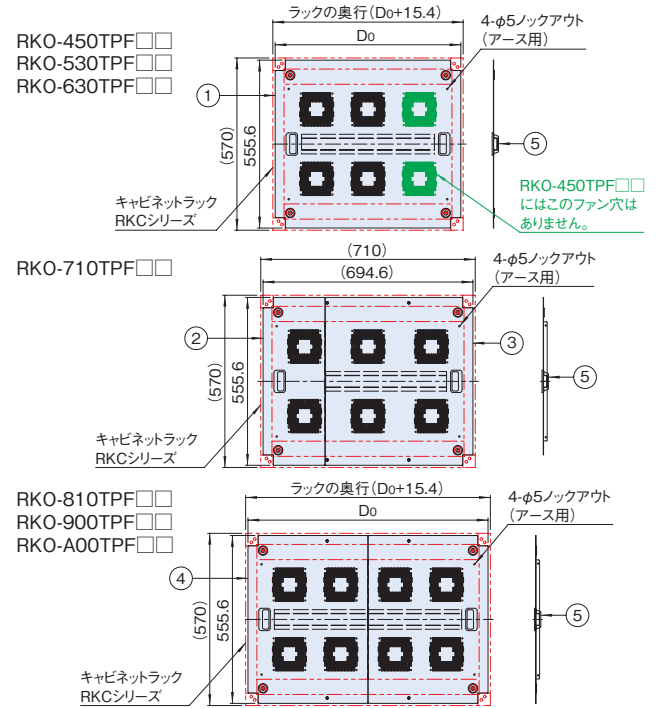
RKO-450TPF□□
RKO-530TPF□□
RKO-630TPF□□

ラックの奥行(D0+15.4)
D0
4-φ5ノックアウト
(アース用)
①
(570)
555.6
⑤
RKO-450TPF□□
にはこのファン穴は
ありません。
キャビネットラック
RKCシリーズ

RKO-710TPF□□

(710)
(694.6)
4-φ5ノックアウト
(アース用)
②
③
(570)
555.6
⑤
キャビネットラック
RKCシリーズ

RKO-810TPF□□
RKO-900TPF□□
RKO-A00TPF□□

ラックの奥行(D0+15.4)
D0
4-φ5ノックアウト
(アース用)
④
(570)
555.6
⑤
キャビネットラック
RKCシリーズ